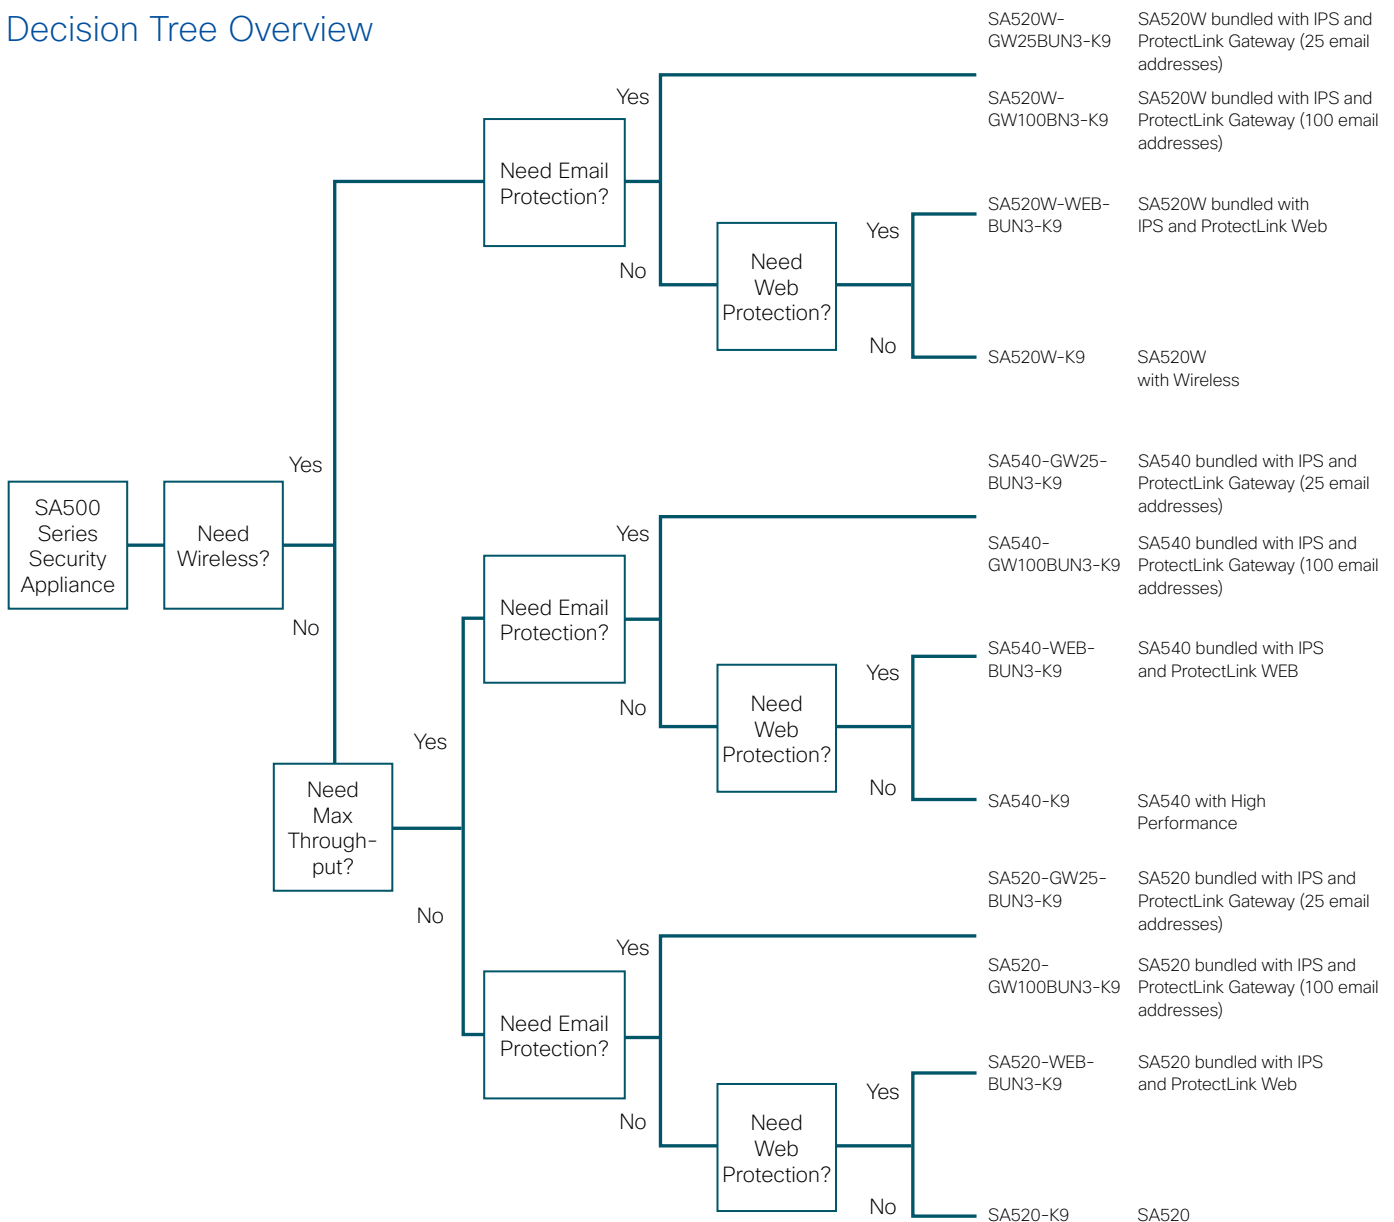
Decision Tree Overview

SA500 Series Security Appliance

Need Wireless?

Yes

No

Need Email Protection?

Yes

No

Need Web Protection?

Yes

No

SA520W-GW25BUN3-K9 SA520W bundled with IPS and ProtectLink Gateway (25 email addresses)

SA520W-GW100BN3-K9 SA520W bundled with IPS and ProtectLink Gateway (100 email addresses)

SA520W-WEB-BUN3-K9 SA520W bundled with IPS and ProtectLink Web

SA520W-K9 SA520W with Wireless

Need Max Through-put?

Yes

No

Need Email Protection?

Yes

No

Need Web Protection?

Yes

No

SA540-GW25-BUN3-K9 SA540 bundled with IPS and ProtectLink Gateway (25 email addresses)

SA540-GW100BUN3-K9 SA540 bundled with IPS and ProtectLink Gateway (100 email addresses)

SA540-WEB-BUN3-K9 SA540 bundled with IPS and ProtectLink WEB

SA540-K9 SA540 with High Performance

Need Email Protection?

Yes

No

Need Web Protection?

Yes

No

SA520-GW25-BUN3-K9 SA520 bundled with IPS and ProtectLink Gateway (25 email addresses)

SA520-GW100BUN3-K9 SA520 bundled with IPS and ProtectLink Gateway (100 email addresses)

SA520-WEB-BUN3-K9 SA520 bundled with IPS and ProtectLink Web

SA520-K9 SA520